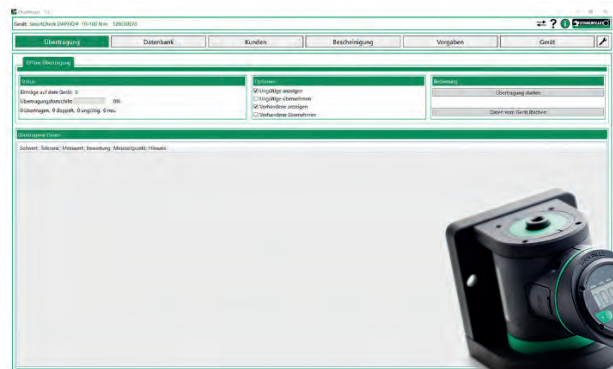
CheckMaster 1.0

Gerät: SmartCheck DAPHO® 10-100 Nm 12603003

Übertragung | Datenbank | Kunden | Bescheinigung | Vorgaben | Gerät

Offene Übertragung

Status
Einträge auf dem Gerät: 0
Übertragungsfortschritt 0%
0 Übertragen, 0 doppelt, 0 ungültig, 0 neu

Optionen
☑ Ungültige anzeigen
☐ Ungültige übernehmen
☑ Vorhandene anzeigen
☐ Vorhandene übernehmen

Bedienung
Übertragung starten
Daten vom Gerät löschen

Übertragene Daten
Sollwert | Toleranz | Messwert | Bewertung | Messzeitpunkt | Hinweis